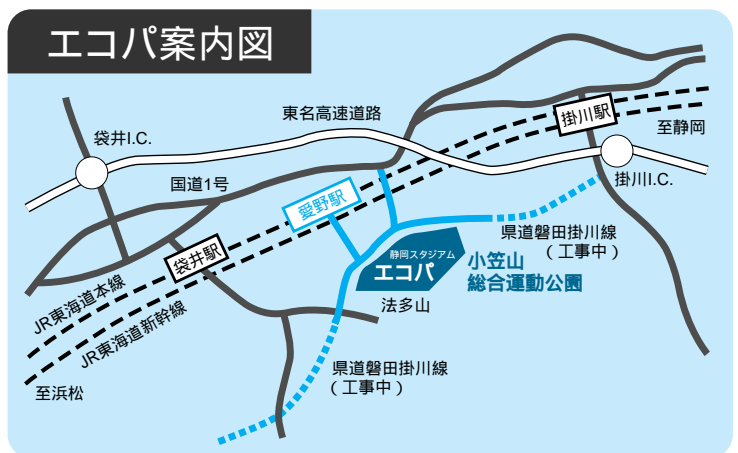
エコパ案内図

東名高速道路

袋井I.C.

掛川駅

至静岡

掛川I.C.

国道1号

愛野駅

県道磐田掛川線
（工事中）

袋井駅

静岡スタジアム
エコパ

小笠山
総合運動公園

JR東海道本線

JR東海道新幹線

法多山

県道磐田掛川線
（工事中）

至浜松